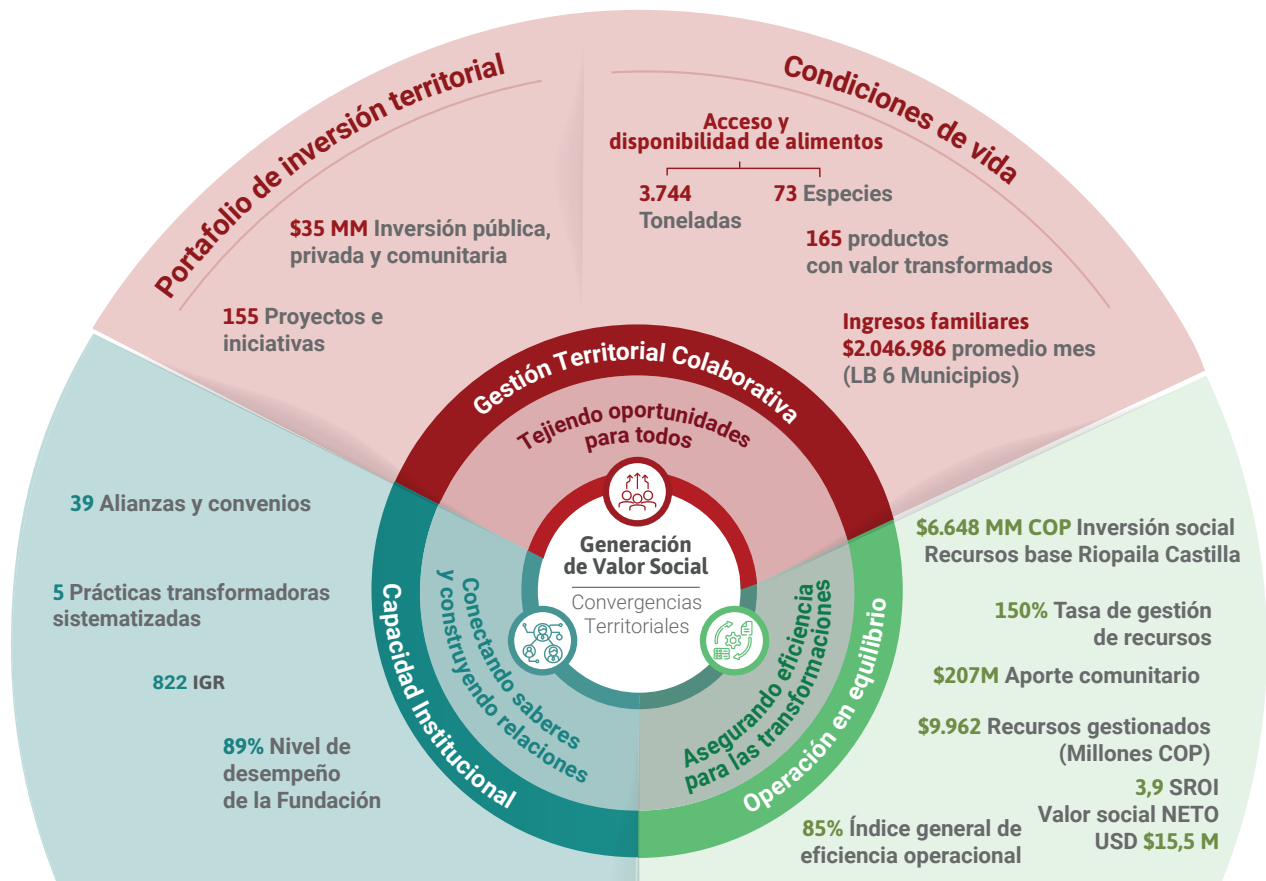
Portafolio de inversión territorial

$35 MM Inversión pública, privada y comunitaria

155 Proyectos e iniciativas

Condiciones de vida

Acceso y disponibilidad de alimentos

3.744 Toneladas

73 Especies

165 productos con valor transformados

Ingresos familiares $2.046.986 promedio mes (LB 6 Municipios)

Gestión Territorial Colaborativa

Tejiendo oportunidades para todos

Generación de Valor Social

Convergencias Territoriales

Capacidad Institucional

Conectando saberes y construyendo relaciones

Operación en equilibrio

Asegurando eficiencia para las transformaciones

39 Alianzas y convenios

5 Prácticas transformadoras sistematizadas

822 IGR

89% Nivel de desempeño de la Fundación

$6.648 MM COP Inversión social Recursos base Riopaila Castilla

150% Tasa de gestión de recursos

$207M Aporte comunitario

$9.962 Recursos gestionados (Millones COP)

3,9 SROI Valor social NETO USD $15,5 M

85% Índice general de eficiencia operacional